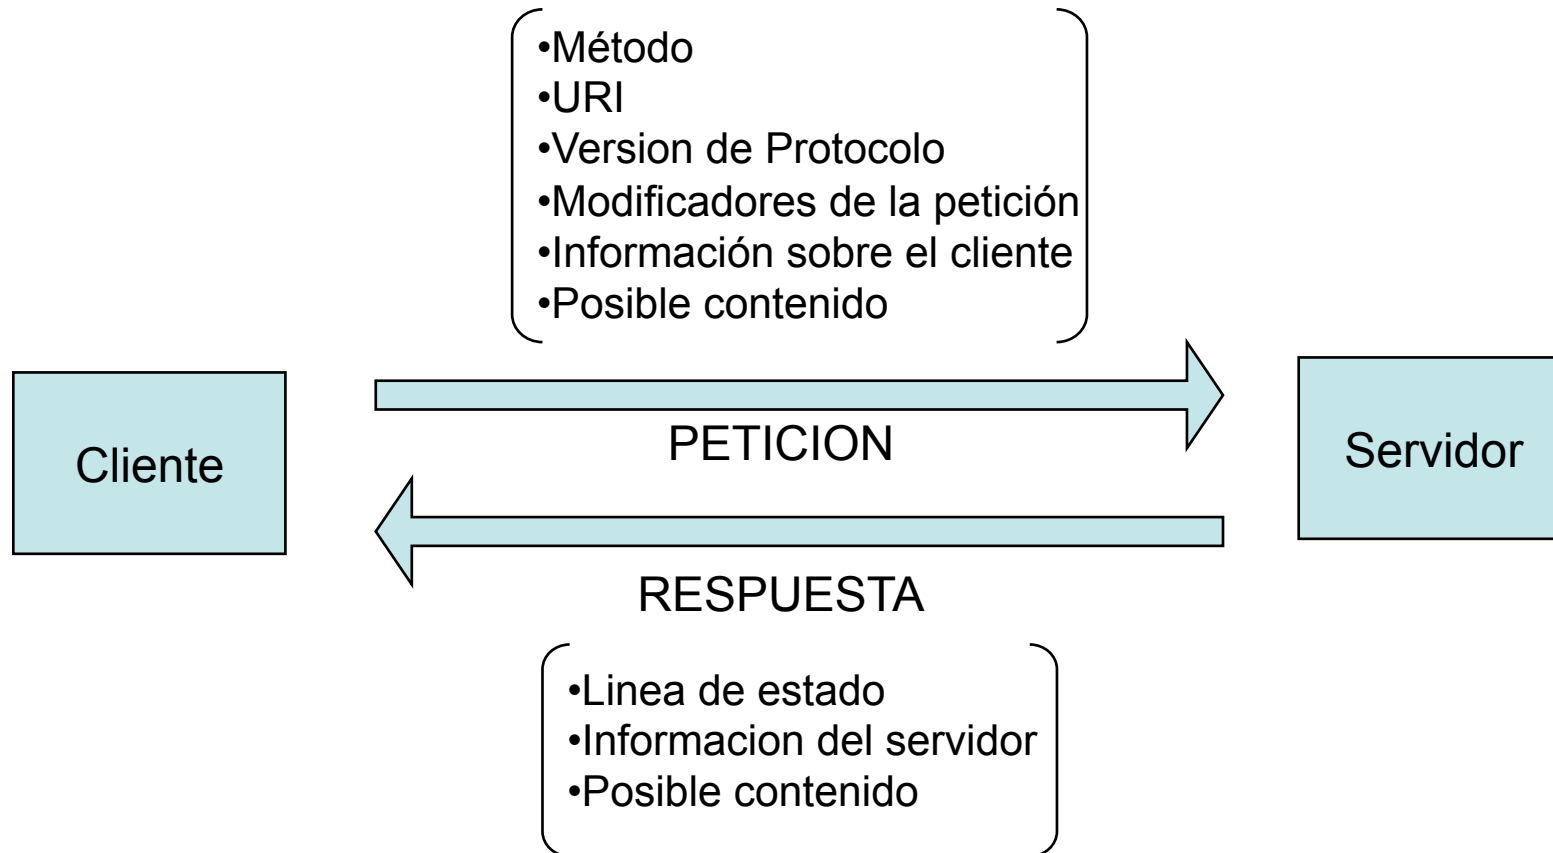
•Método
•URI
•Version de Protocolo
•Modificadores de la petición
•Información sobre el cliente
•Posible contenido

Cliente

PETICION

Servidor

RESPUESTA

•Linea de estado
•Informacion del servidor
•Posible contenido